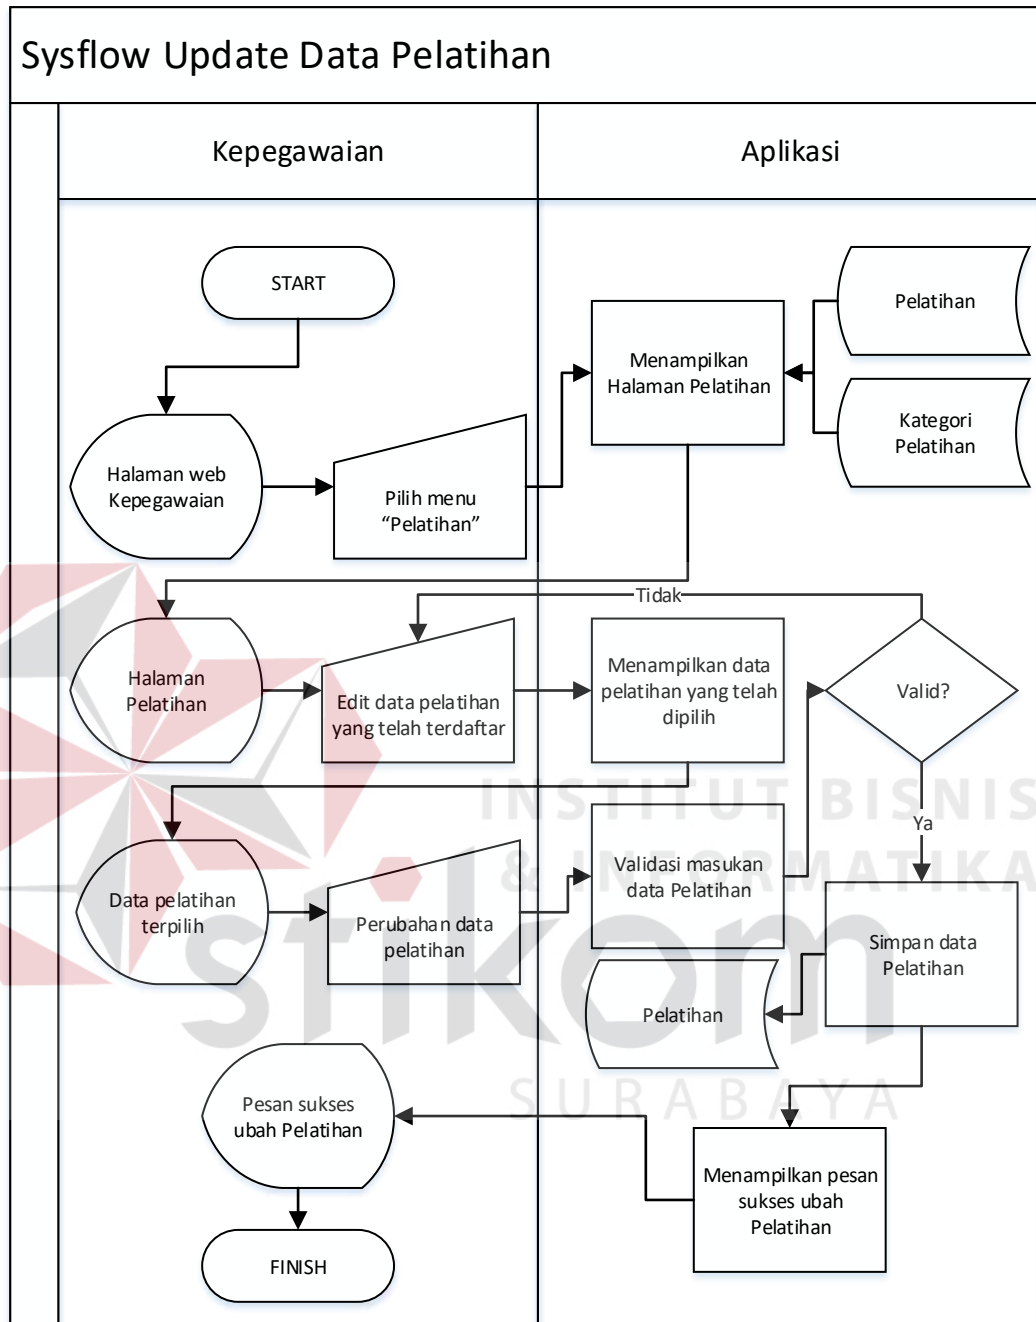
Sysflow Update Data Pelatihan

Kepegawaian

Aplikasi

START

Halaman web Kepegawaian

Pilih menu “Pelatihan”

Menampilkan Halaman Pelatihan

Pelatihan

Kategori Pelatihan

Tidak

Halaman Pelatihan

Edit data pelatihan yang telah terdaftar

Menampilkan data pelatihan yang telah dipilih

Valid?

Ya

Data pelatihan terpilih

Perubahan data pelatihan

Validasi masukan data Pelatihan

Simpan data Pelatihan

Pelatihan

Pesan sukses ubah Pelatihan

Menampilkan pesan sukses ubah Pelatihan

FINISH

INSTITUT BISNIS & INFORMATIKA

stikom

SURABAYA